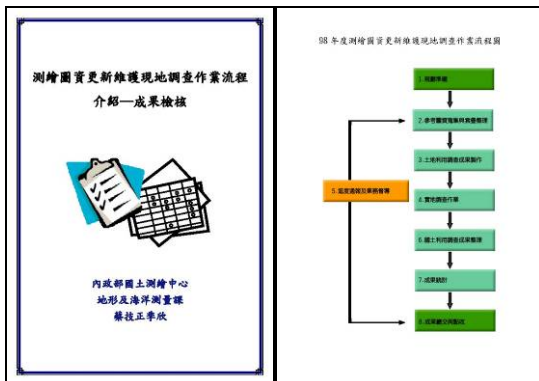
測繪圖資更新維護現地調查作業流程介紹—成果檢核

內政部國土測繪中心
地形及海洋測量課
蔡技正季欣

98 年度測繪圖資更新維護現地調查作業流程圖

1.前置準備

2.參考圖資蒐集與整理

3.土地利用調查成果製作

4.實地調查作業

5.進度追蹤及業務督導

6.國土利用調查成果整理

7.成果檢核

8.成果繳交與驗收